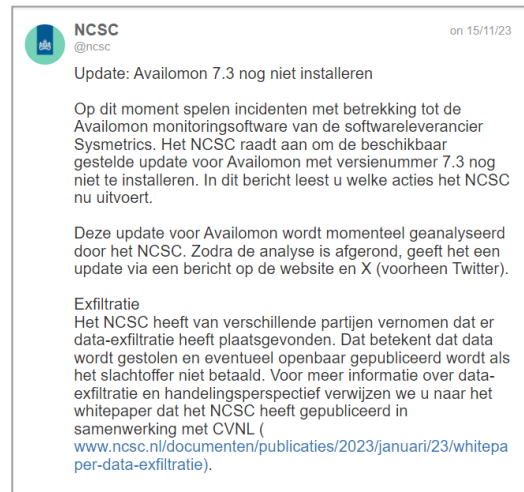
NCSC
@ncsc

on 15/11/23

Update: Availomon 7.3 nog niet installeren

Op dit moment spelen incidenten met betrekking tot de Availomon monitoringsoftware van de softwareleverancier Symetrics. Het NCSC raadt aan om de beschikbaar gestelde update voor Availomon met versienummer 7.3 nog niet te installeren. In dit bericht leest u welke acties het NCSC nu uitvoert.

Deze update voor Availomon wordt momenteel geanalyseerd door het NCSC. Zodra de analyse is afgerond, geeft het een update via een bericht op de website en X (voorheen Twitter).

Exfiltratie
Het NCSC heeft van verschillende partijen vernomen dat er data-exfiltratie heeft plaatsgevonden. Dat betekent dat data wordt gestolen en eventueel openbaar gepubliceerd wordt als het slachtoffer niet betaald. Voor meer informatie over data-exfiltratie en handelingsperspectief verwijzen we u naar het whitepaper dat het NCSC heeft gepubliceerd in samenwerking met CVNL ( www.ncsc.nl/documenten/publicaties/2023/januari/23/whitepaper-data-exfiltratie).